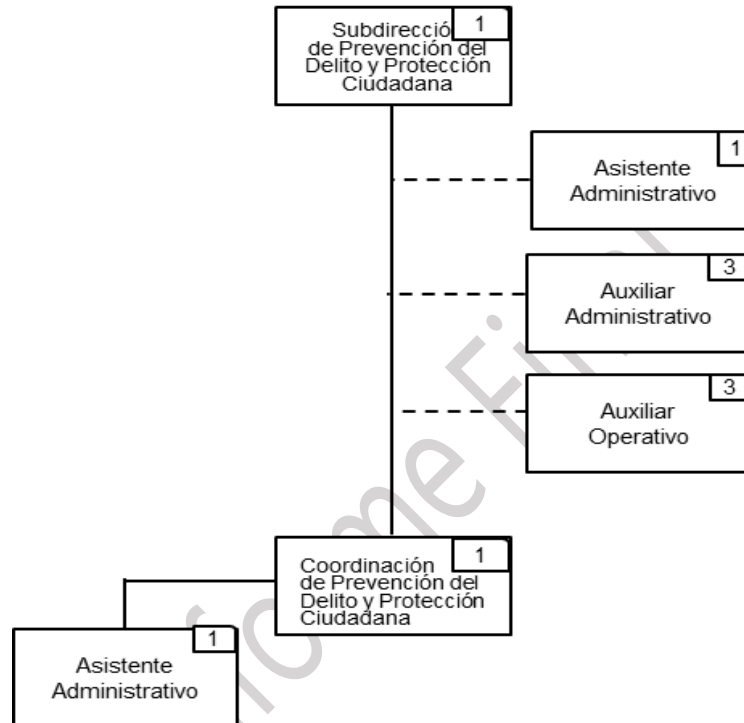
Subdirecció 1
de Prevención del Delito y Protección Ciudadana

Asistente Administrativo 1

Auxiliar Administrativo 3

Auxiliar Operativo 3

Coordinación de Prevención del Delito y Protección Ciudadana 1

Asistente Administrativo 1

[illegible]